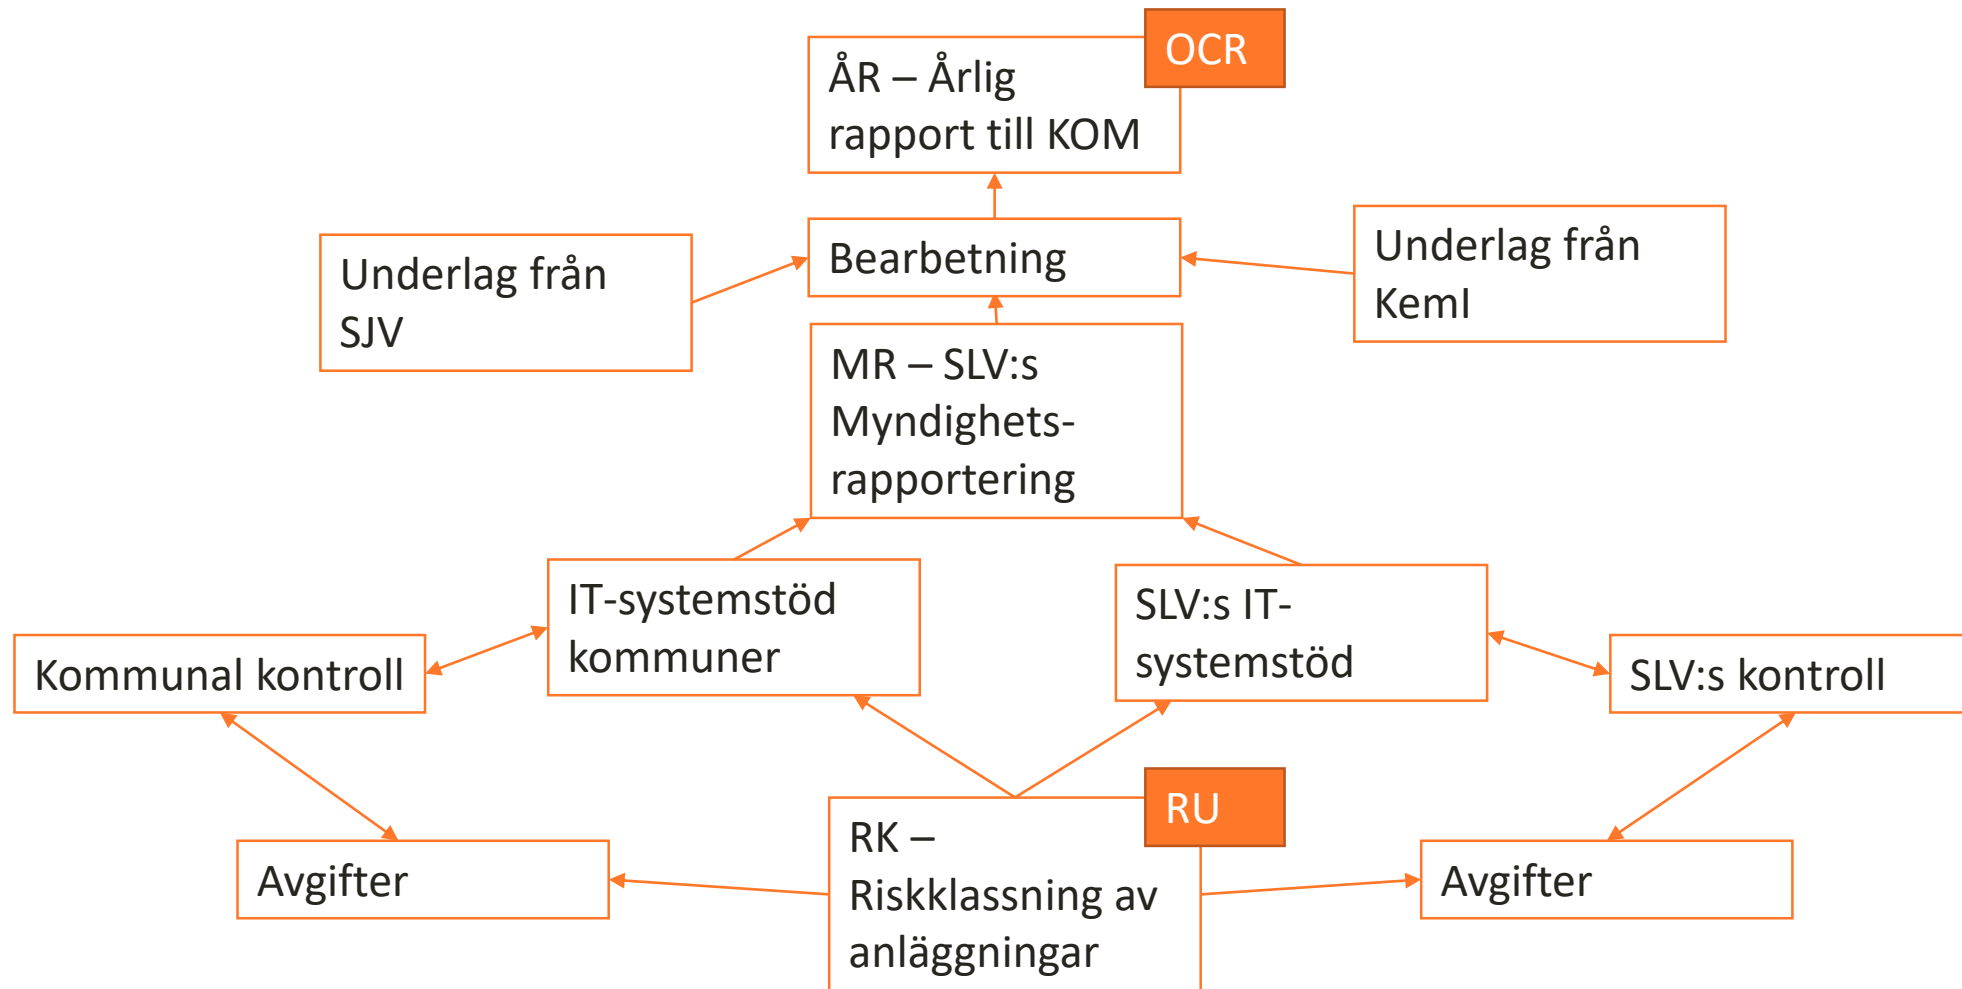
OCR

ÅR – Årlig rapport till KOM

Underlag från SJV

Bearbetning

Underlag från KemI

MR – SLV:s Myndighets-rapportering

IT-systemstöd kommuner

SLV:s IT-systemstöd

Kommunal kontroll

SLV:s kontroll

RU

RK – Riskklassning av anläggningar

Avgifter

Avgifter